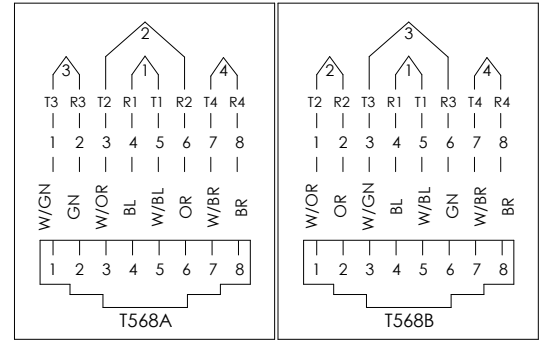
2
3
1
4
T3 R3 T2 R1 T1 R2 T4 R4
1 2 3 4 5 6 7 8
W/GN GN W/OR BL W/BL OR W/BR BR
1 2 3 4 5 6 7 8
T568A

3
2
1
4
T2 R2 T3 R1 T1 R3 T4 R4
1 2 3 4 5 6 7 8
W/OR OR W/GN BL W/BL GN W/BR BR
1 2 3 4 5 6 7 8
T568B